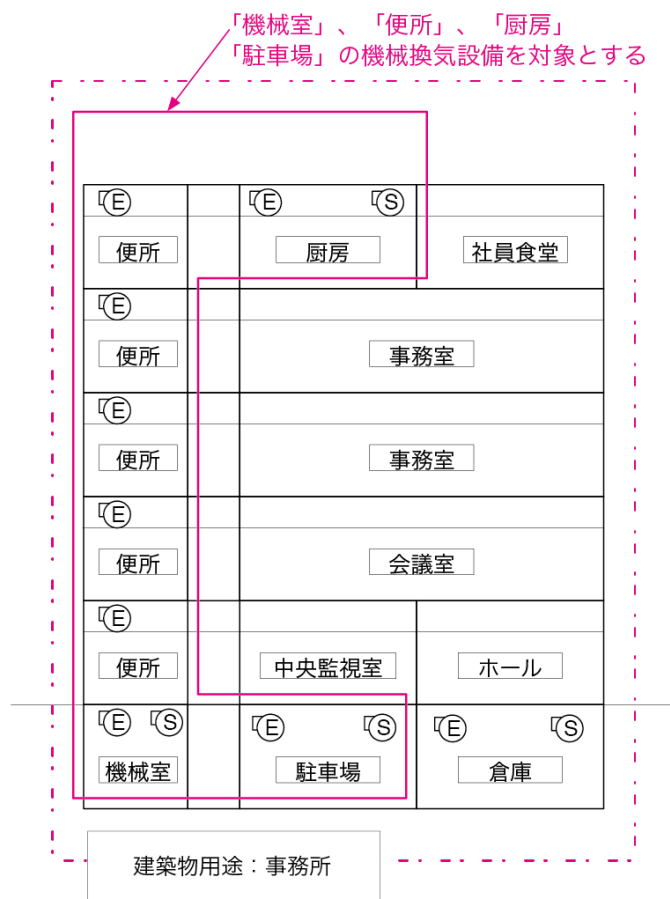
「機械室」、「便所」、「厨房」
「駐車場」の機械換気設備を対象とする

E E S

便所 厨房 社員食堂

E

便所 事務室

E

便所 事務室

E

便所 会議室

E

便所 中央監視室 ホール

E S E S E S

機械室 駐車場 倉庫

建築物用途：事務所